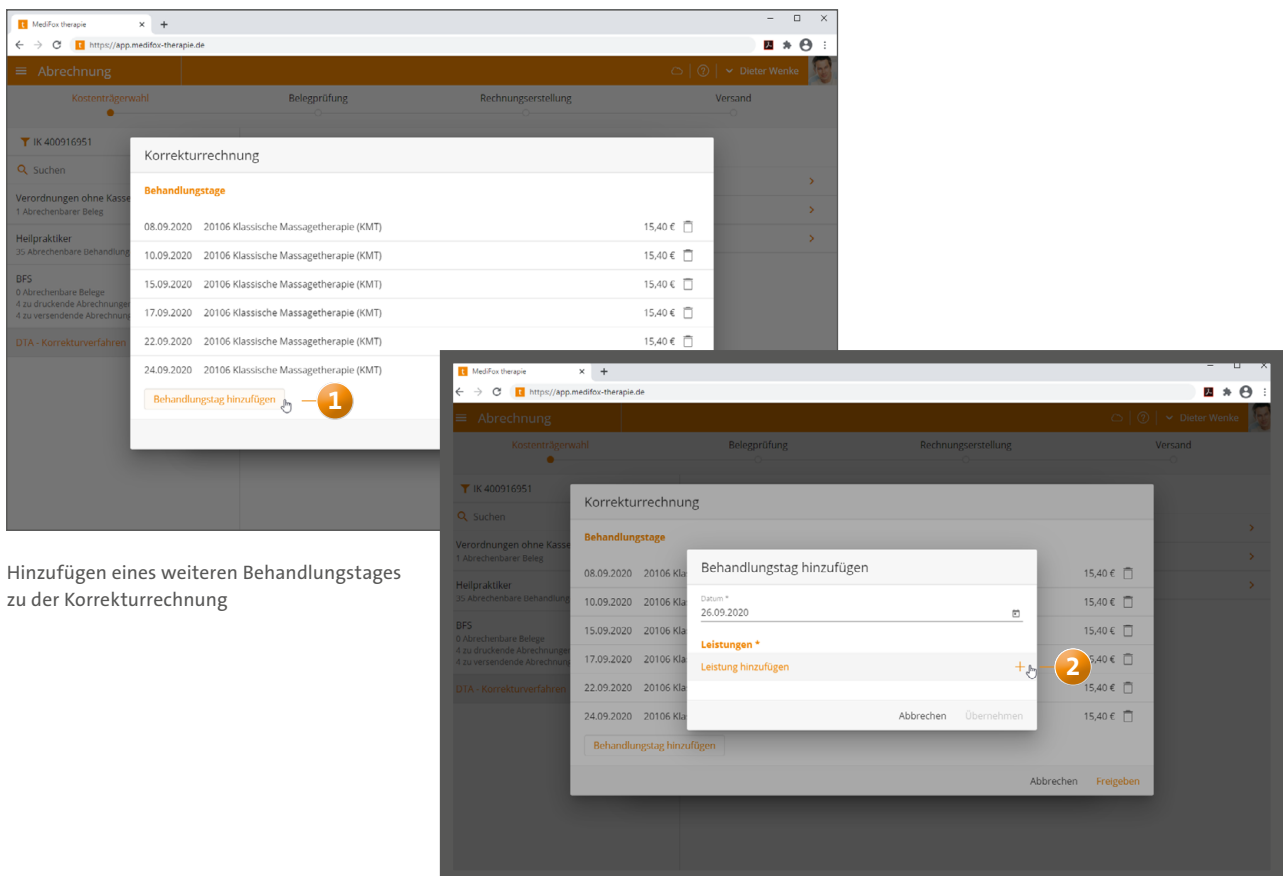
MediFox therapie
https://app.medifox-therapie.de
Abrechnung
Dieter Wenke
Kostenträgerwahl
Belegprüfung
Rechnungserstellung
Versand
IK 400916951
Suchen
Verordnungen ohne Kasse
1 Abrechenbarer Beleg
Heilpraktiker
35 Abrechenbare Behandlung
BFS
0 Abrechenbare Belege
4 zu druckende Abrechnungen
4 zu versendende Abrechnung
DTA - Korrekturverfahren

Korrekturrechnung
Behandlungstage

| | | |
|---|---|---|
| 08.09.2020 | 20106 Klassische Massagetherapie (KMT) | 15,40 € |
| 10.09.2020 | 20106 Klassische Massagetherapie (KMT) | 15,40 € |
| 15.09.2020 | 20106 Klassische Massagetherapie (KMT) | 15,40 € |
| 17.09.2020 | 20106 Klassische Massagetherapie (KMT) | 15,40 € |
| 22.09.2020 | 20106 Klassische Massagetherapie (KMT) | 15,40 € |
| 24.09.2020 | 20106 Klassische Massagetherapie (KMT) | |

Behandlungstag hinzufügen
1

Hinzufügen eines weiteren Behandlungstages zu der Korrekturrechnung

MediFox therapie
https://app.medifox-therapie.de
Abrechnung
Dieter Wenke
Kostenträgerwahl
Belegprüfung
Rechnungserstellung
Versand
IK 400916951
Suchen
Verordnungen ohne Kasse
1 Abrechenbarer Beleg
Heilpraktiker
35 Abrechenbare Behandlung
BFS
0 Abrechenbare Belege
4 zu druckende Abrechnungen
4 zu versendende Abrechnung
DTA - Korrekturverfahren

Korrekturrechnung
Behandlungstage
08.09.2020 20106 Kla 15,40 €
10.09.2020 20106 Kla 15,40 €
15.09.2020 20106 Kla 15,40 €
17.09.2020 20106 Kla 15,40 €
22.09.2020 20106 Kla 15,40 €
24.09.2020 20106 Kla 15,40 €
Behandlungstag hinzufügen
Abbrechen Freigeben

Behandlungstag hinzufügen
Datum *
26.09.2020
Leistungen *
Leistung hinzufügen
2
Abbrechen Übernehmen